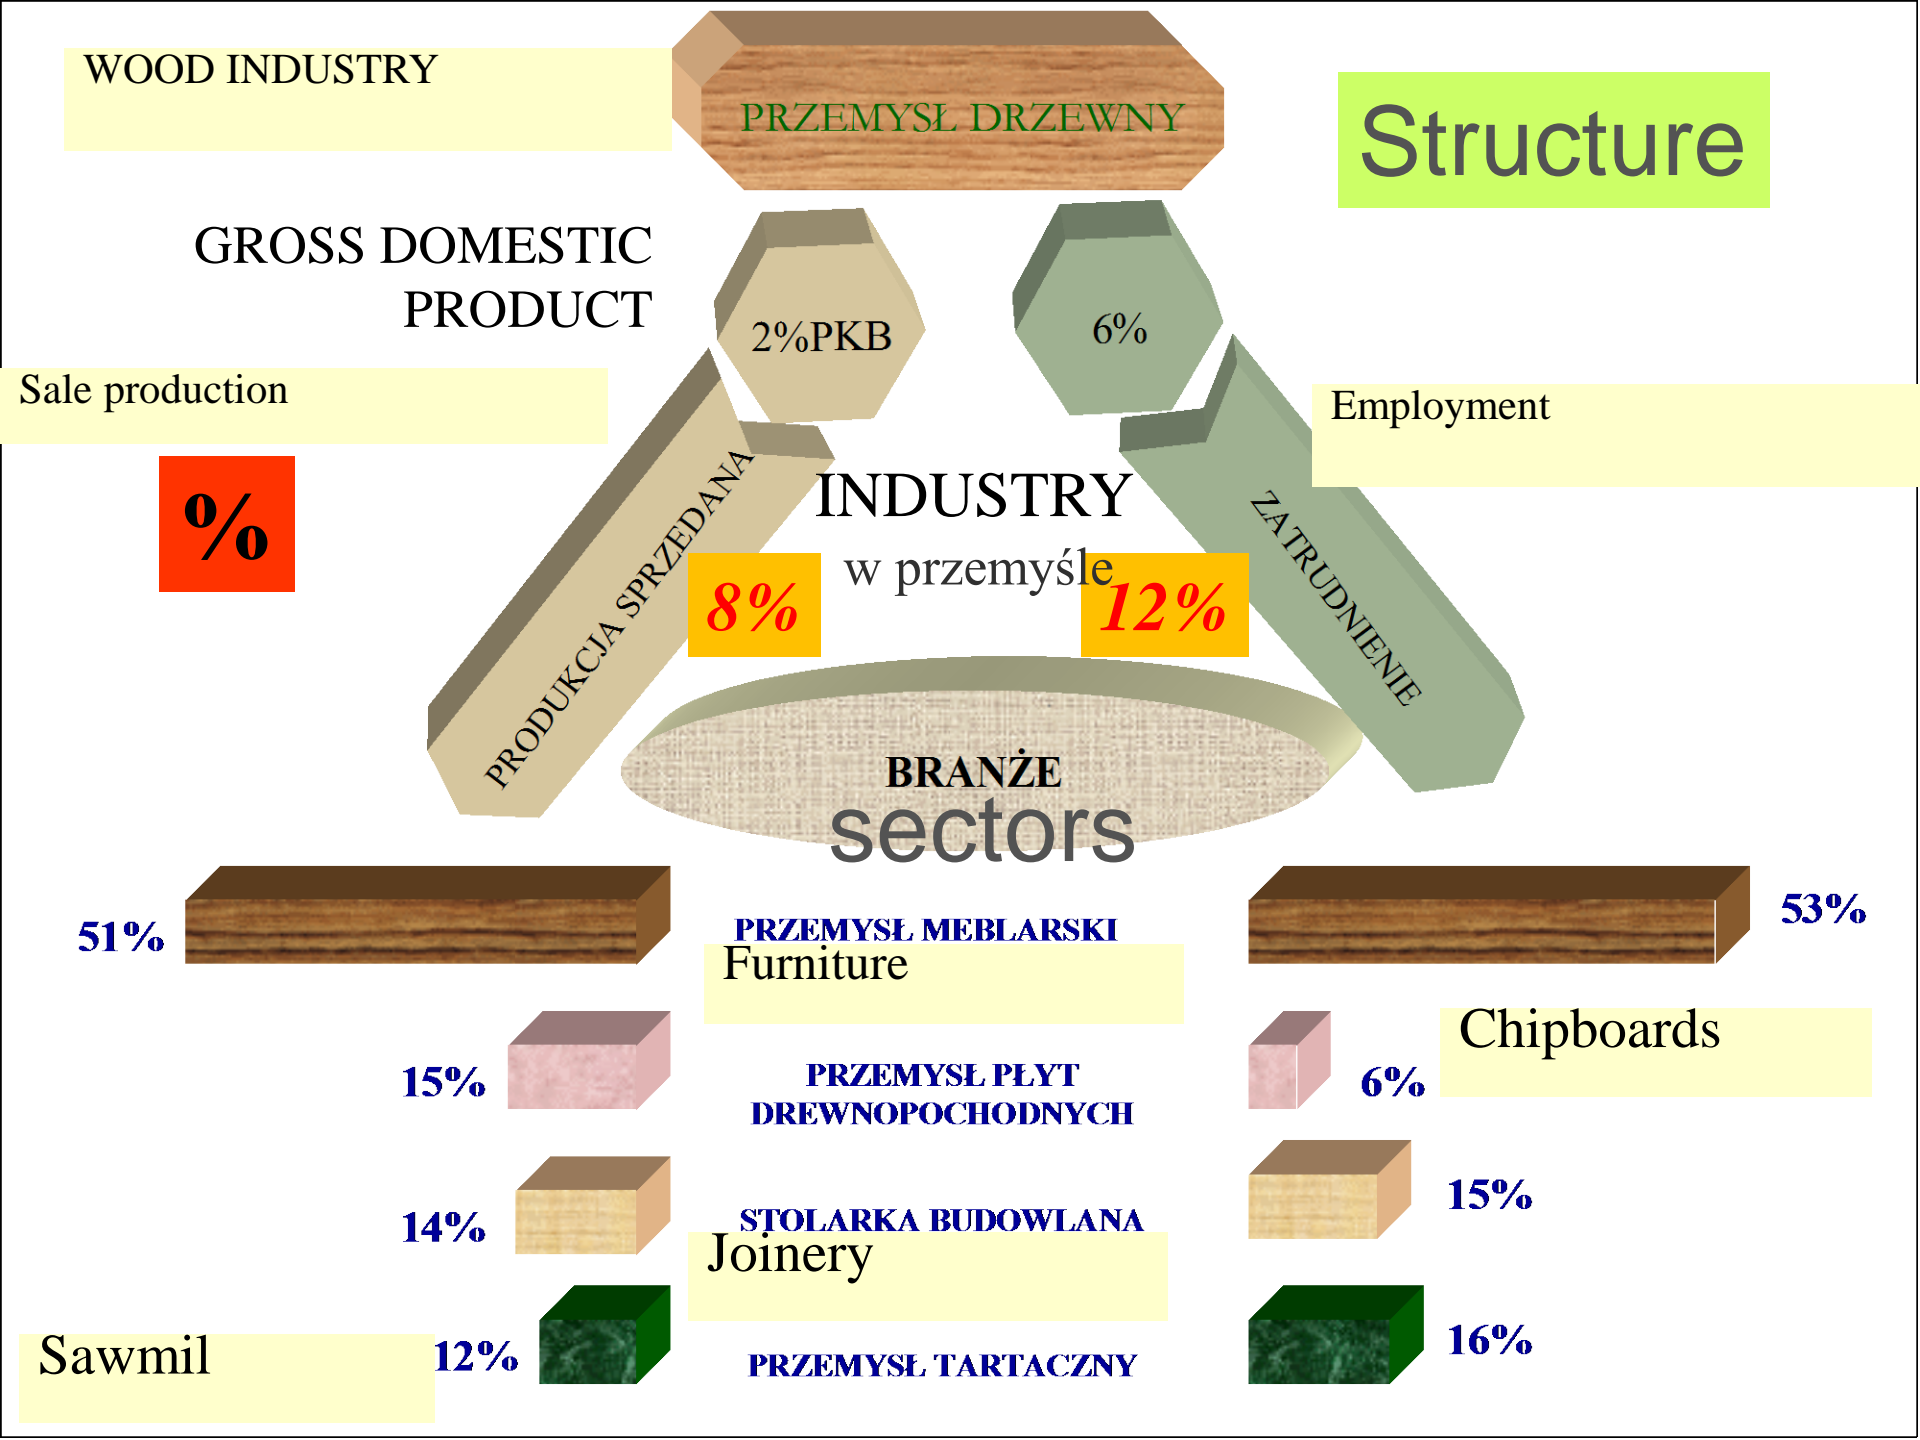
WOOD INDUSTRY

PRZEMYSŁ DRZEWNY

Structure

GROSS DOMESTIC PRODUCT

2%PKB

6%

Sale production

Employment

%

PRODUKCJA SPRZEDANA

ZATRUDNIENIE

INDUSTRY

w przemyśle

8%

12%

BRANŻE

sectors

51%

PRZEMYSŁ MEBLARSKI

Furniture

53%

15%

PRZEMYSŁ PŁYT DREWNOPOCHODNYCH

6%

Chipboards

14%

STOLARKA BUDOWLANA

Joinery

15%

Sawmil

12%

PRZEMYSŁ TARTACZNY

16%